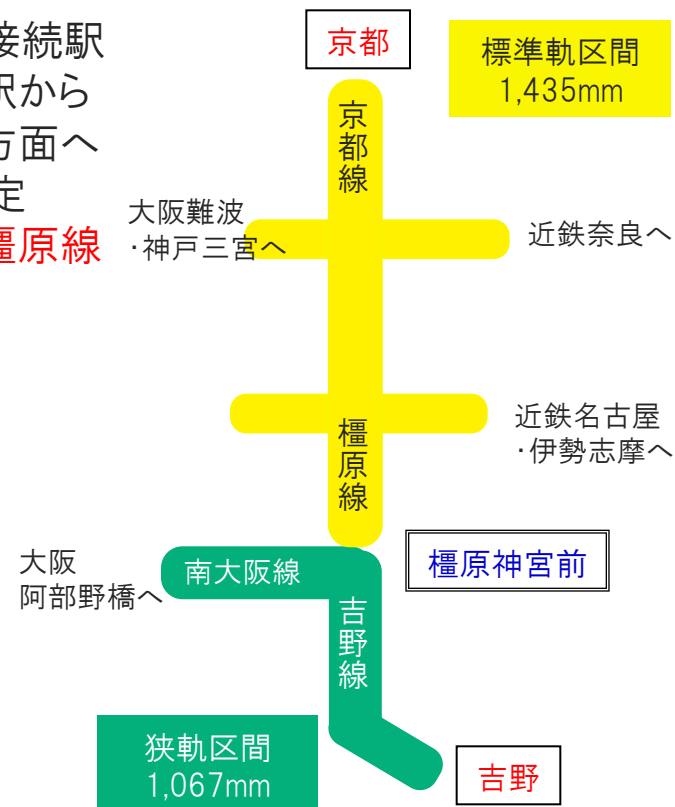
接続駅
駅から
方面へ
定
橿原線

京都

標準軌区間
1,435mm

京都線

大阪難波
・神戸三宮へ

近鉄奈良へ

近鉄名古屋
・伊勢志摩へ

橿原線

大阪
阿部野橋へ

南大阪線

橿原神宮前

吉野線

狭軌区間
1,067mm

吉野